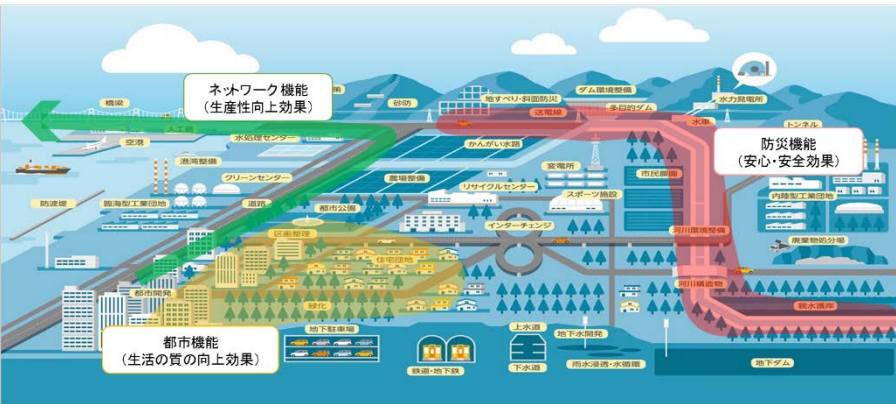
ネットワーク機能
(生産性向上効果)

防災機能
(安心・安全効果)

都市機能
(生活の質の向上効果)

橋梁
砂防
人工島
空港
水処理センター
港湾整備
クリーンセンター
臨海型工業団地
道路
防波堤
都市開発
区画整理
住宅団地
緑化
都市公園
地下駐車場
鉄道・地下鉄
上水道
下水道
地下水開発
雨水浸透・水循環
地すべり・斜面防災
ダム環境整備
多目的ダム
送電線
水力発電所
水車
トンネル
かんがい水路
農場整備
変電所
リサイクルセンター
スポーツ施設
市民農園
インターチェンジ
河川環境整備
内陸型工業団地
廃棄物処分場
河川構造物
親水護岸
地下ダム